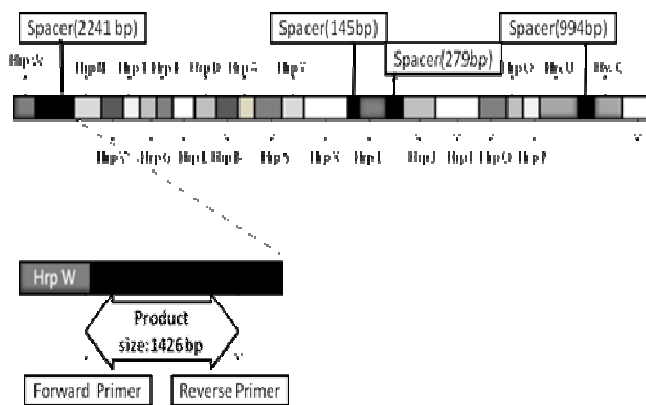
Spacer(2241 bp)

Spacer(145bp)

Spacer(994bp)

Spacer(279bp)

HrpW

HrpR HrpT HrpF HrpD HrpE HrpV

HrpO HrpU HrcC

HrpX HrpG HrpL HrpB HrpA HrpK HrpI HrpJ HrpI HrpO HrpP

Hrp W

Product size:1426bp

Forward Primer

Reverse Primer